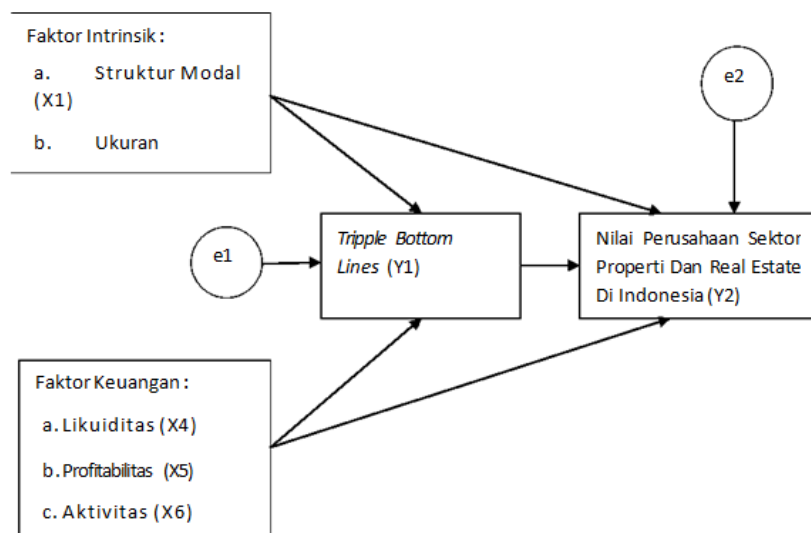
Faktor Intrinsik :

a. Struktur Modal (X1)

b. Ukuran

e2

e1

Tripple Bottom Lines (Y1)

Nilai Perusahaan Sektor Properti Dan Real Estate Di Indonesia (Y2)

Faktor Keuangan :

a. Likuiditas (X4)

b. Profitabilitas (X5)

c. Aktivitas (X6)